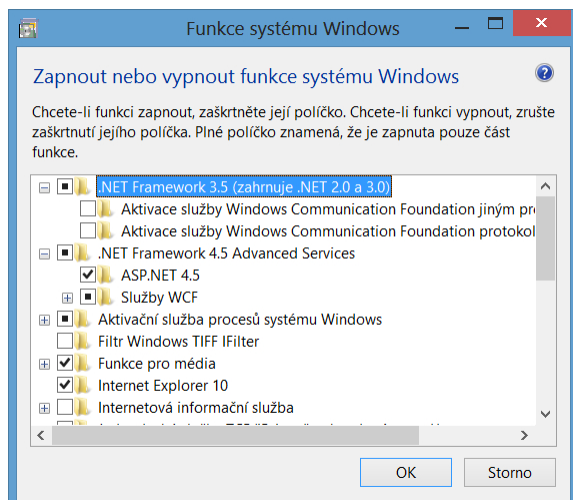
Funkce systému Windows

Zapnout nebo vypnout funkce systému Windows

Chcete-li funkci zapnout, zaškrtněte její políčko. Chcete-li funkci vypnout, zrušte zaškrtnutí jejího políčka. Plné políčko znamená, že je zapnuta pouze část funkce.

.NET Framework 3.5 (zahrnuje .NET 2.0 a 3.0)
Aktivace služby Windows Communication Foundation jiným pr
Aktivace služby Windows Communication Foundation protokol
.NET Framework 4.5 Advanced Services
ASP.NET 4.5
Služby WCF
Aktivační služba procesů systému Windows
Filtr Windows TIFF IFilter
Funkce pro média
Internet Explorer 10
Internetová informační služba
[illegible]

OK
Storno